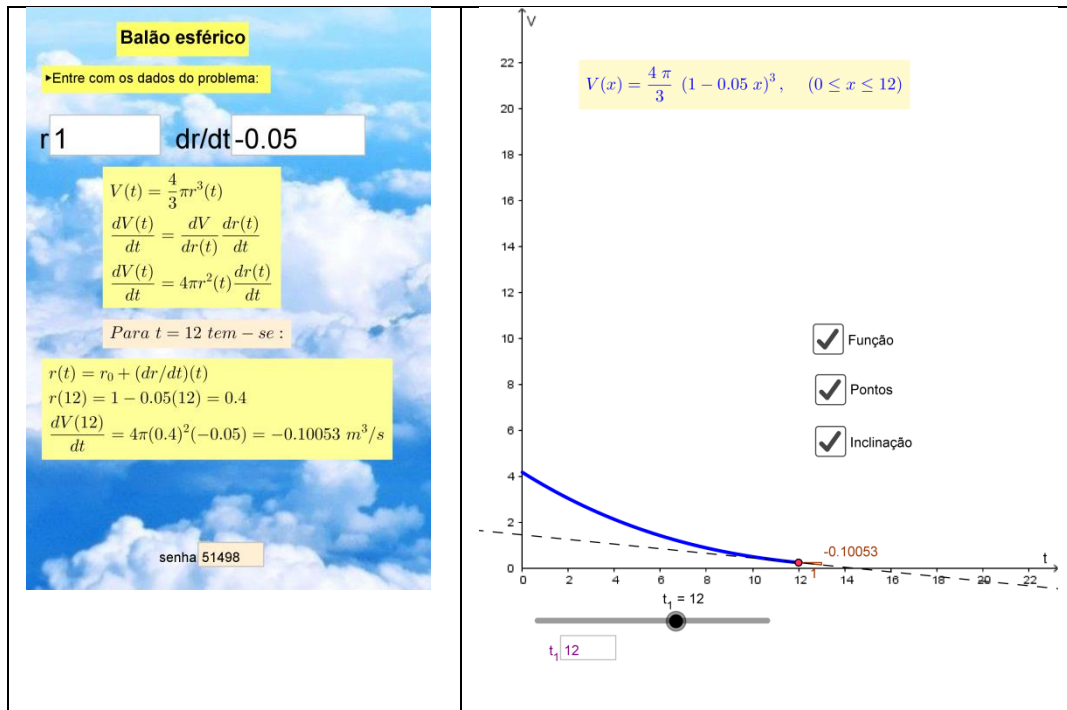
Balão esférico

▸Entre com os dados do problema:

r 1 dr/dt -0.05

$V(t) = \frac{4}{3}\pi r^3(t)$
$\frac{dV(t)}{dt} = \frac{dV}{dr(t)}\frac{dr(t)}{dt}$
$\frac{dV(t)}{dt} = 4\pi r^2(t)\frac{dr(t)}{dt}$

$Para\ t = 12\ tem-se:$

$r(t) = r_0 + (dr/dt)(t)$
$r(12) = 1 - 0.05(12) = 0.4$
$\frac{dV(12)}{dt} = 4\pi(0.4)^2(-0.05) = -0.10053\ m^3/s$

senha 51498

V

$V(x) = \frac{4\pi}{3}\ (1 - 0.05\,x)^3, \quad (0 \le x \le 12)$

22
20
18
16
14
12
10
8
6
4
2
0

Função
Pontos
Inclinação

-0.10053
1

t
0 2 4 6 8 10 12 14 16 18 20 22

$t_1 = 12$

$t_1$ 12